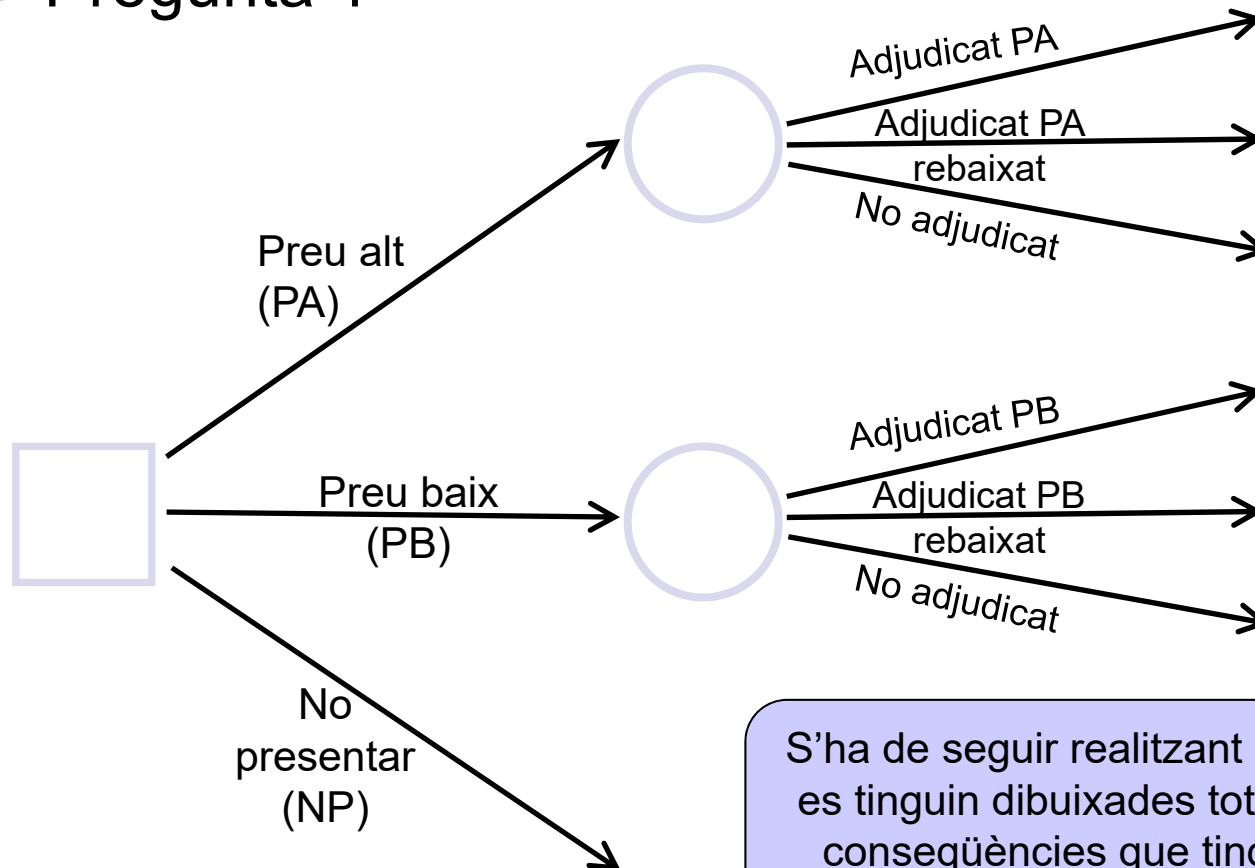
Pregunta 1

Adjudicat PA

Adjudicat PA rebaixat

No adjudicat

Preu alt (PA)

Adjudicat PB

Preu baix (PB)

Adjudicat PB rebaixat

No adjudicat

No presentar (NP)

S'ha de seguir realitzant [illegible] es tinguin dibuixades tot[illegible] conseqüències que tin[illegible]